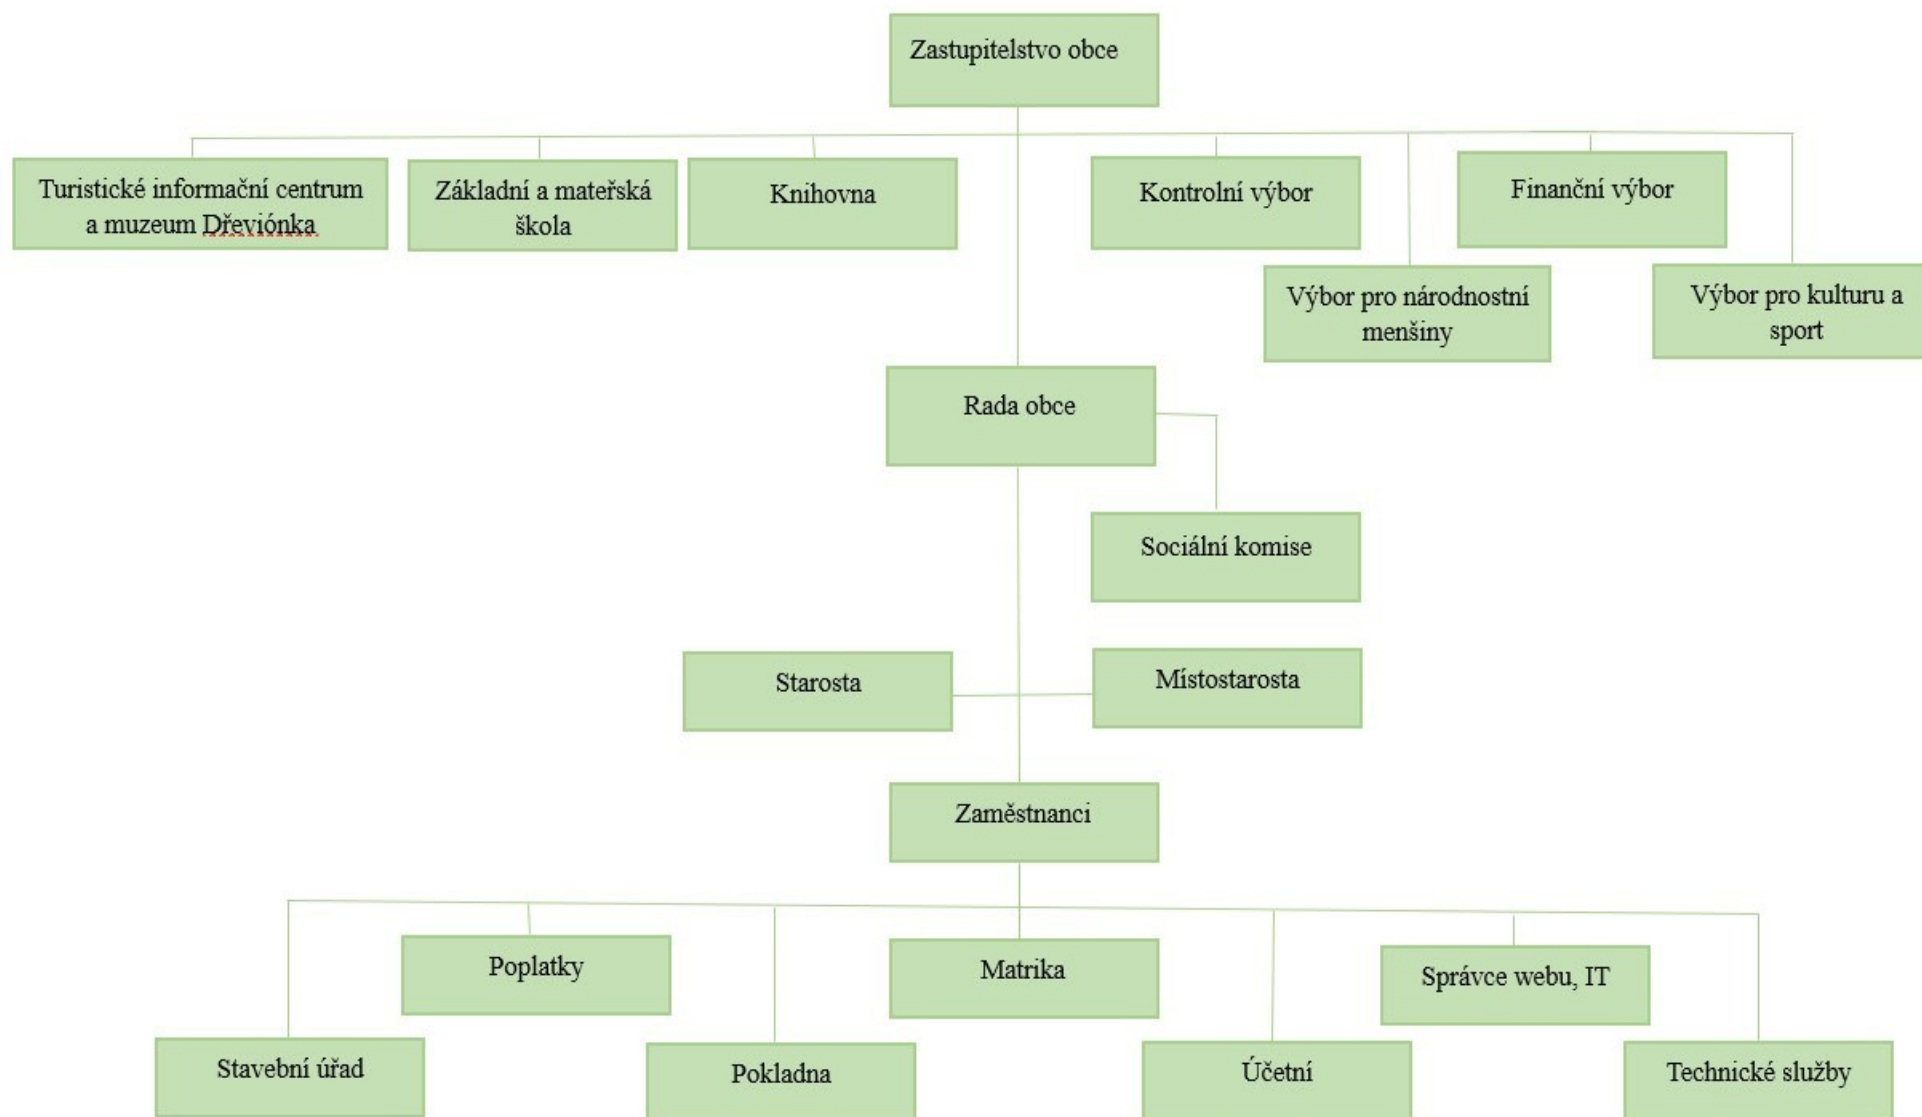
Zastupitelstvo obce

Turistické informační centrum a muzeum Dřeviónka

Základní a mateřská škola

Knihovna

Kontrolní výbor

Finanční výbor

Výbor pro národnostní menšiny

Výbor pro kulturu a sport

Rada obce

Sociální komise

Starosta

Místostarosta

Zaměstnanci

Poplatky

Matrika

Správce webu, IT

Stavební úřad

Pokladna

Účetní

Technické služby